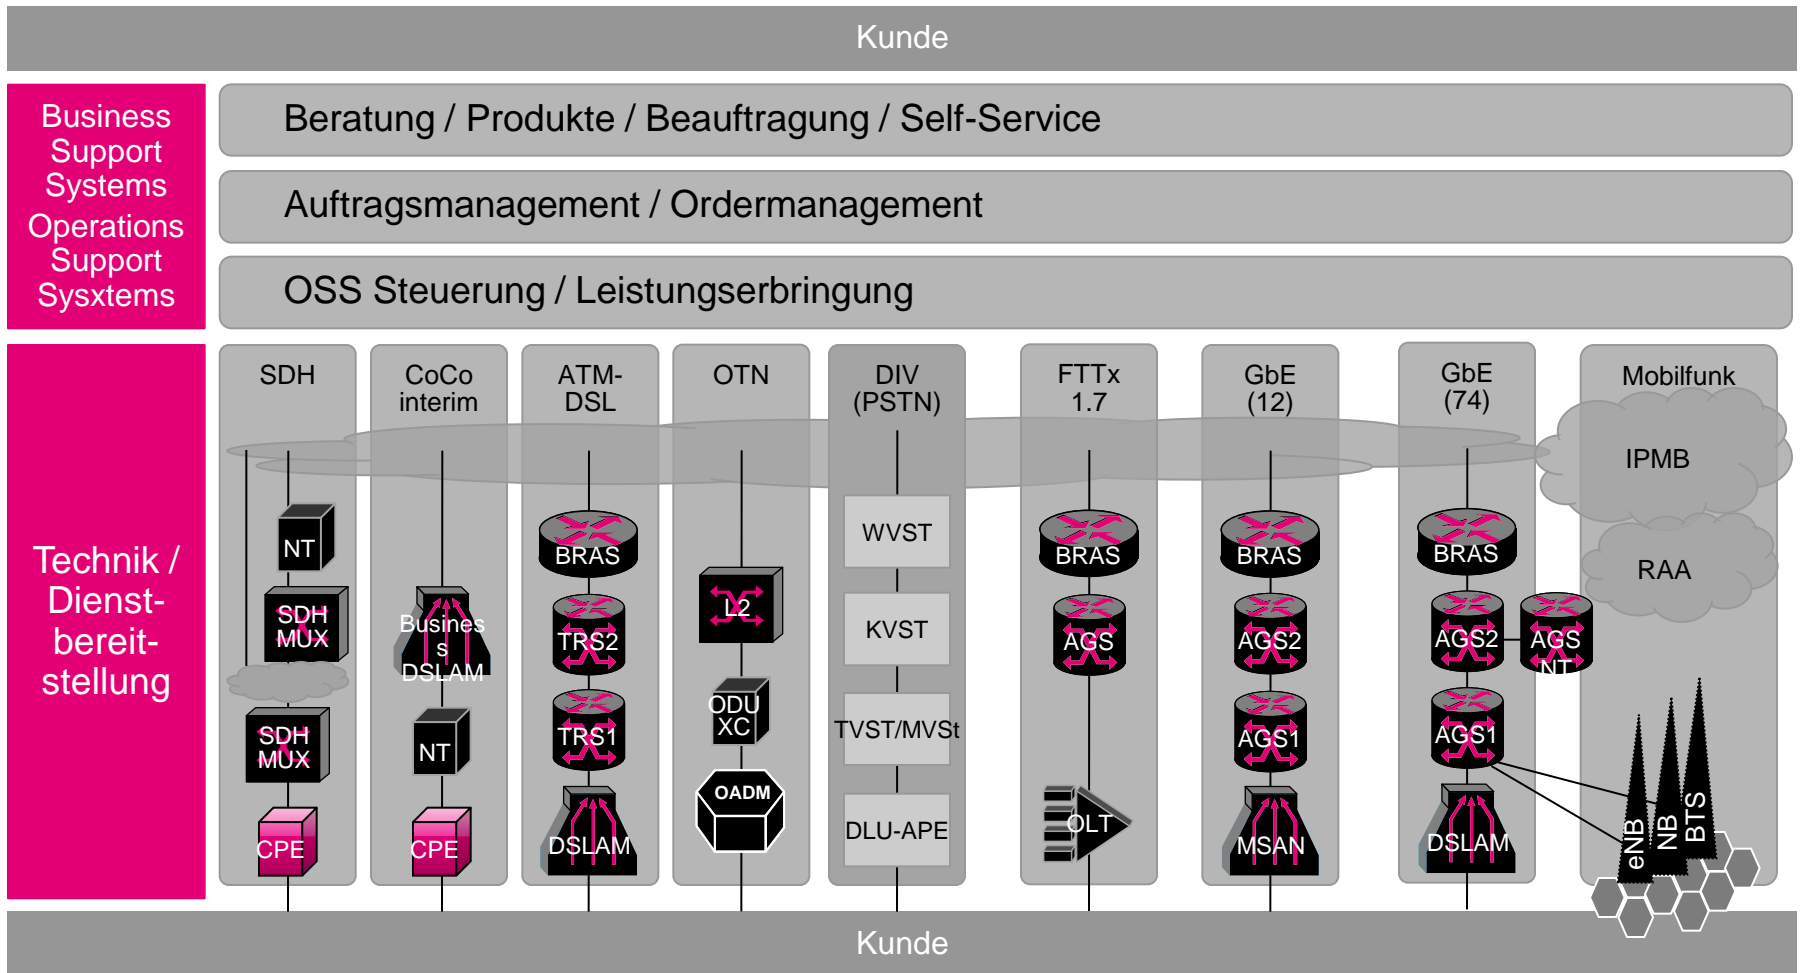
Kunde

Business Support Systems Operations Support Sysxtems

Beratung / Produkte / Beauftragung / Self-Service

Auftragsmanagement / Ordermanagement

OSS Steuerung / Leistungserbringung

Technik / Dienst-bereit-stellung

SDH

NT

SDH MUX

SDH MUX

CPE

CoCo interim

Busines s DSLAM

NT

CPE

ATM-DSL

BRAS

TRS2

TRS1

DSLAM

OTN

L2

ODU XC

OADM

DIV (PSTN)

WVST

KVST

TVST/MVSt

DLU-APE

FTTx 1.7

BRAS

AGS

OLT

GbE (12)

BRAS

AGS2

AGS1

MSAN

GbE (74)

BRAS

AGS2

AGS NT

AGS1

DSLAM

Mobilfunk

IPMB

RAA

eNB

NB

BTS

Kunde